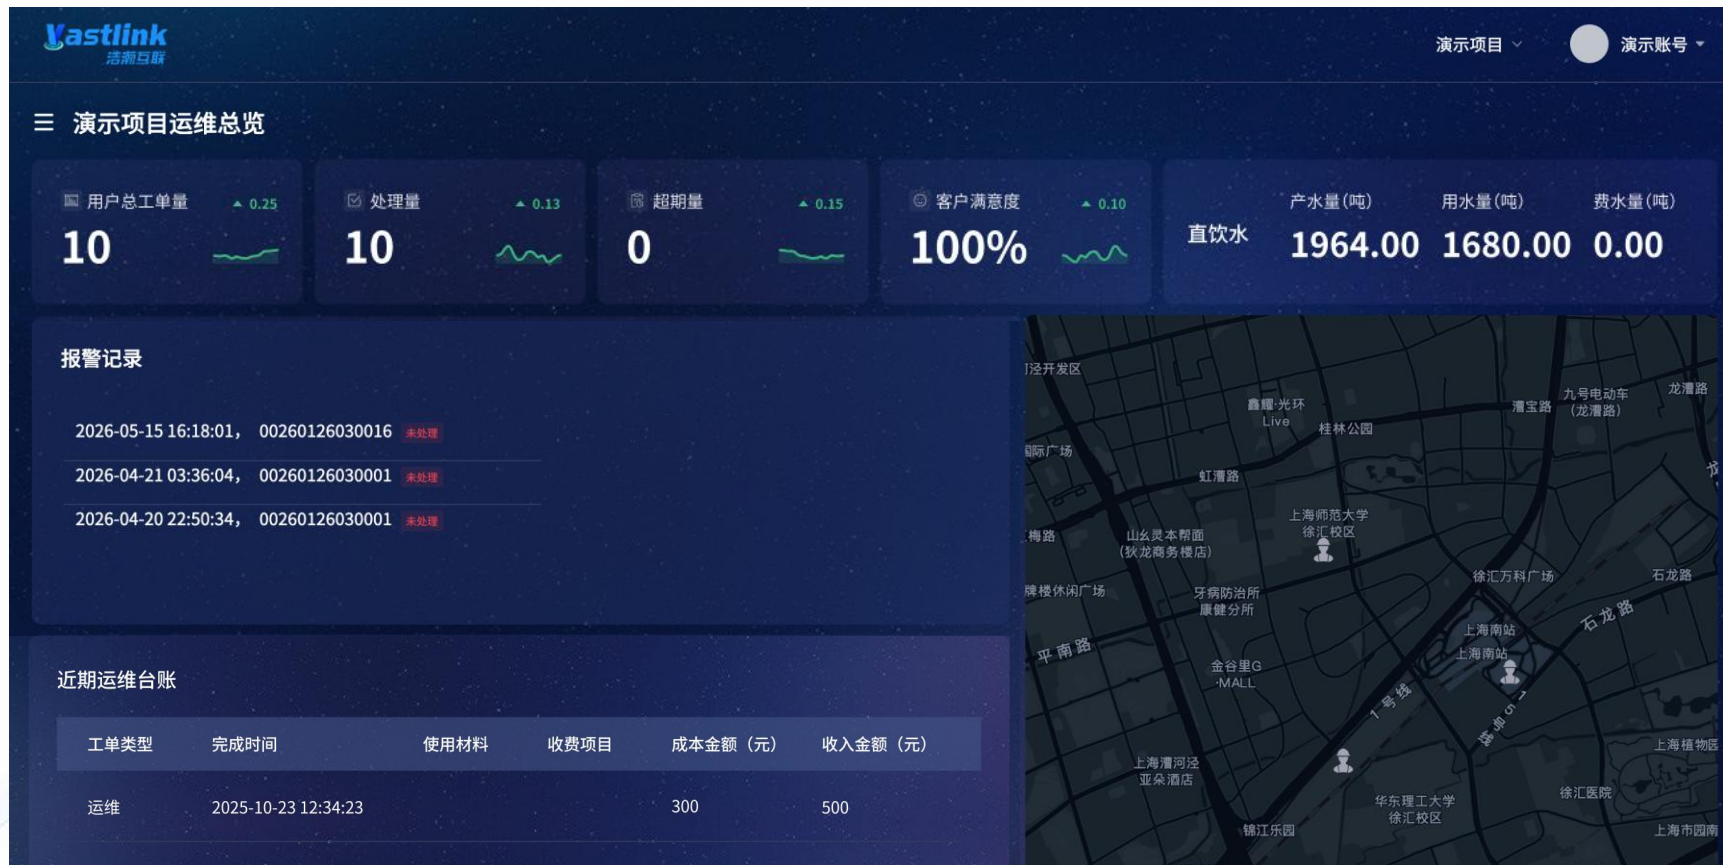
Vastlink
浩瀚互联

演示项目 ⌄　演示账号

☰ 演示项目运维总览

用户总工单量 ▲ 0.25
10

处理量 ▲ 0.13
10

超期量 ▲ 0.15
0

客户满意度 ▲ 0.10
100%

直饮水
产水量(吨) 1964.00
用水量(吨) 1680.00
费水量(吨) 0.00

报警记录

2026-05-15 16:18:01， 00260126030016 未处理
2026-04-21 03:36:04， 00260126030001 未处理
2026-04-20 22:50:34， 00260126030001 未处理

近期运维台账

| 工单类型 | 完成时间 | 使用材料 | 收费项目 | 成本金额（元） | 收入金额（元） |
|---|---|---|---|---|---|
| 运维 | 2025-10-23 12:34:23 | | | 300 | 500 |

泾开发区
鑫耀·光环 Live
桂林公园
漕宝路
九号电动车（龙漕路）
龙漕路
国际广场
虹漕路
上海师范大学徐汇校区
梅路
山幺灵本帮面（狄龙商务楼店）
徐汇万科广场
石龙路
牌楼休闲广场
牙病防治所康健分所
石龙路
平南路
上海南站
上海南站
金谷里G·MALL
1号线
5号线
上海植物园
上海漕河泾亚朵酒店
徐汇医院
华东理工大学徐汇校区
锦江乐园
上海市园南